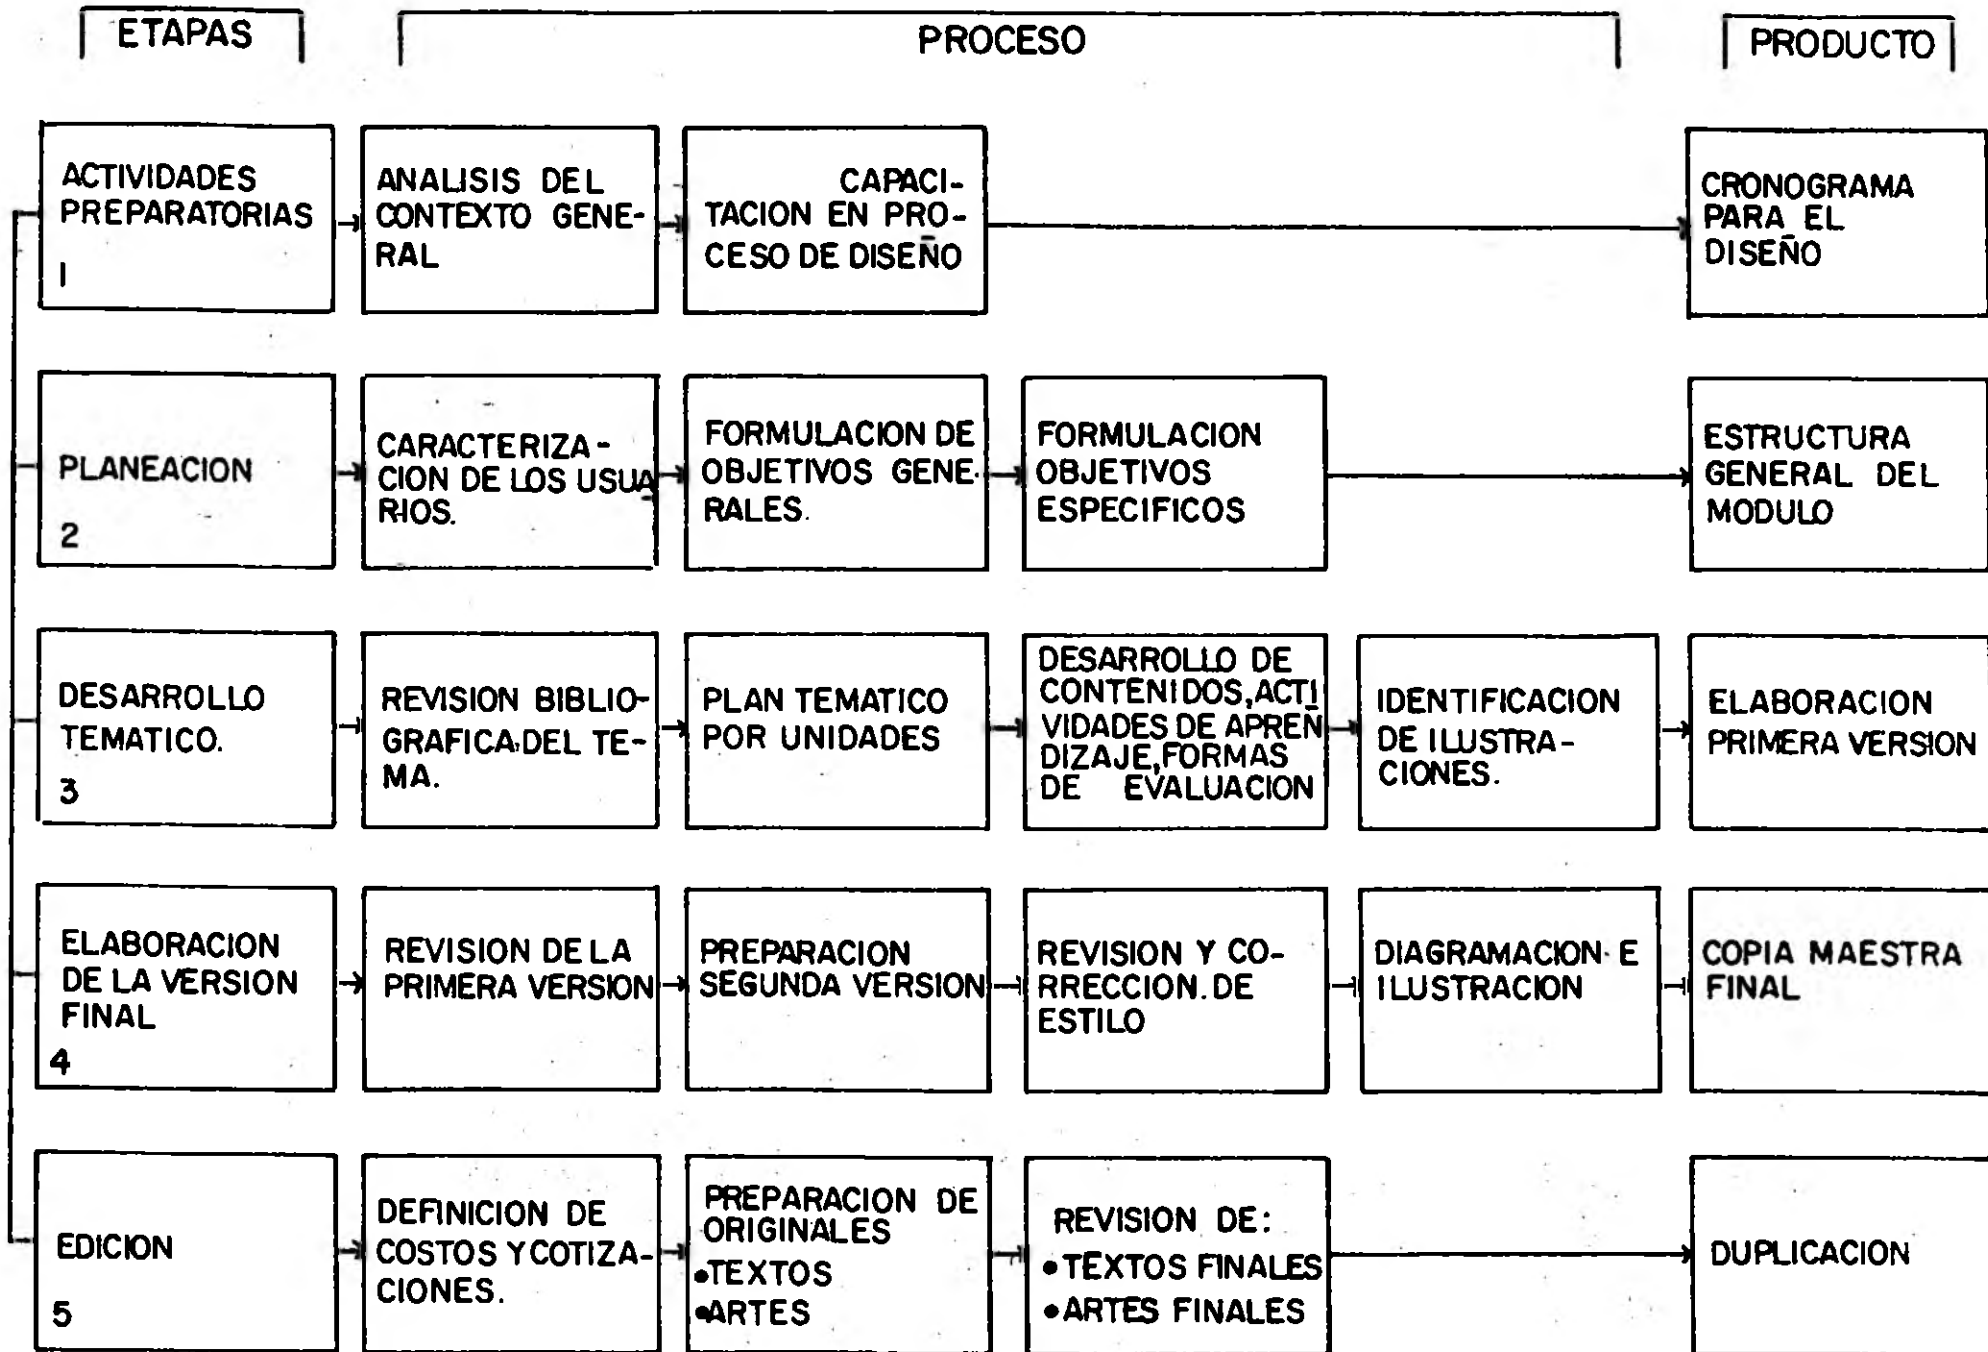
ETAPAS

PROCESO

PRODUCTO

ACTIVIDADES PREPARATORIAS
1

ANALISIS DEL CONTEXTO GENERAL

CAPACITACION EN PROCESO DE DISEÑO

CRONOGRAMA PARA EL DISEÑO

PLANEACION
2

CARACTERIZACION DE LOS USUARIOS.

FORMULACION DE OBJETIVOS GENERALES.

FORMULACION OBJETIVOS ESPECIFICOS

ESTRUCTURA GENERAL DEL MODULO

DESARROLLO TEMATICO.
3

REVISION BIBLIOGRAFICA DEL TEMA.

PLAN TEMATICO POR UNIDADES

DESARROLLO DE CONTENIDOS, ACTIVIDADES DE APRENDIZAJE, FORMAS DE EVALUACION

IDENTIFICACION DE ILUSTRACIONES.

ELABORACION PRIMERA VERSION

ELABORACION DE LA VERSION FINAL
4

REVISION DE LA PRIMERA VERSION

PREPARACION SEGUNDA VERSION

REVISION Y CORRECCION. DE ESTILO

DIAGRAMACION E ILUSTRACION

COPIA MAESTRA FINAL

EDICION
5

DEFINICION DE COSTOS Y COTIZACIONES.

PREPARACION DE ORIGINALES
•TEXTOS
•ARTES

REVISION DE:
•TEXTOS FINALES
•ARTES FINALES

DUPLICACION